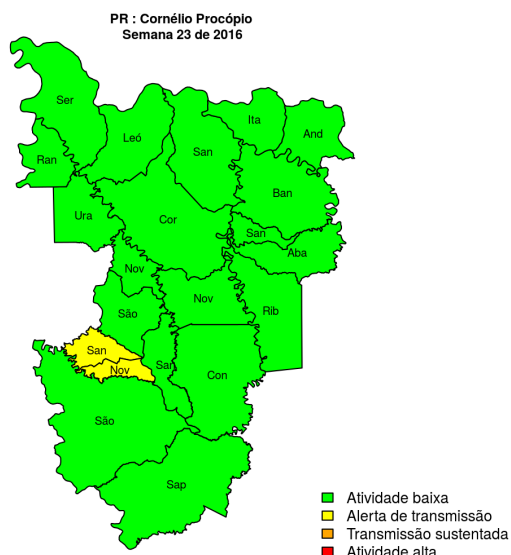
PR : Cornélio Procópio
Semana 23 de 2016

Ser
Ran
Leó
San
Ita
And
Ban
Ura
Cor
San
Aba
Nov
Nov
Rib
São
San
Nov
San
Con
São
Sap

Atividade baixa
Alerta de transmissão
Transmissão sustentada
Atividade alta